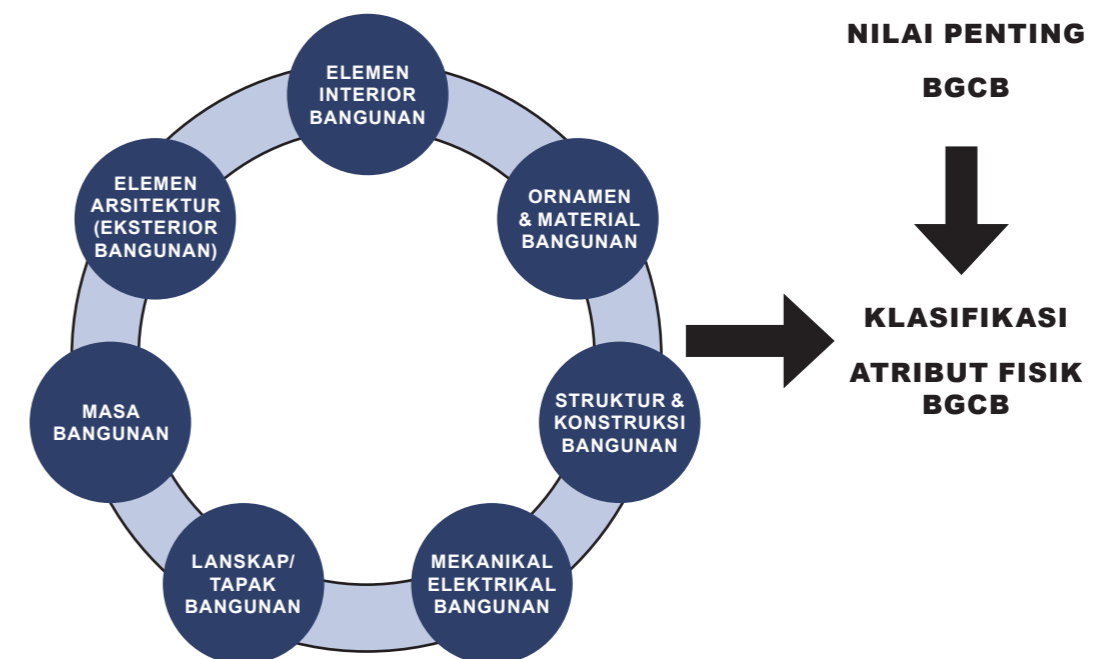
ELEMEN INTERIOR BANGUNAN

ORNAMEN & MATERIAL BANGUNAN

STRUKTUR & KONSTRUKSI BANGUNAN

MEKANIKAL ELEKTRIKAL BANGUNAN

LANSKAP/ TAPAK BANGUNAN

MASA BANGUNAN

ELEMEN ARSITEKTUR (EKSTERIOR BANGUNAN)

NILAI PENTING

BGCB

KLASIFIKASI

ATRIBUT FISIK BGCB